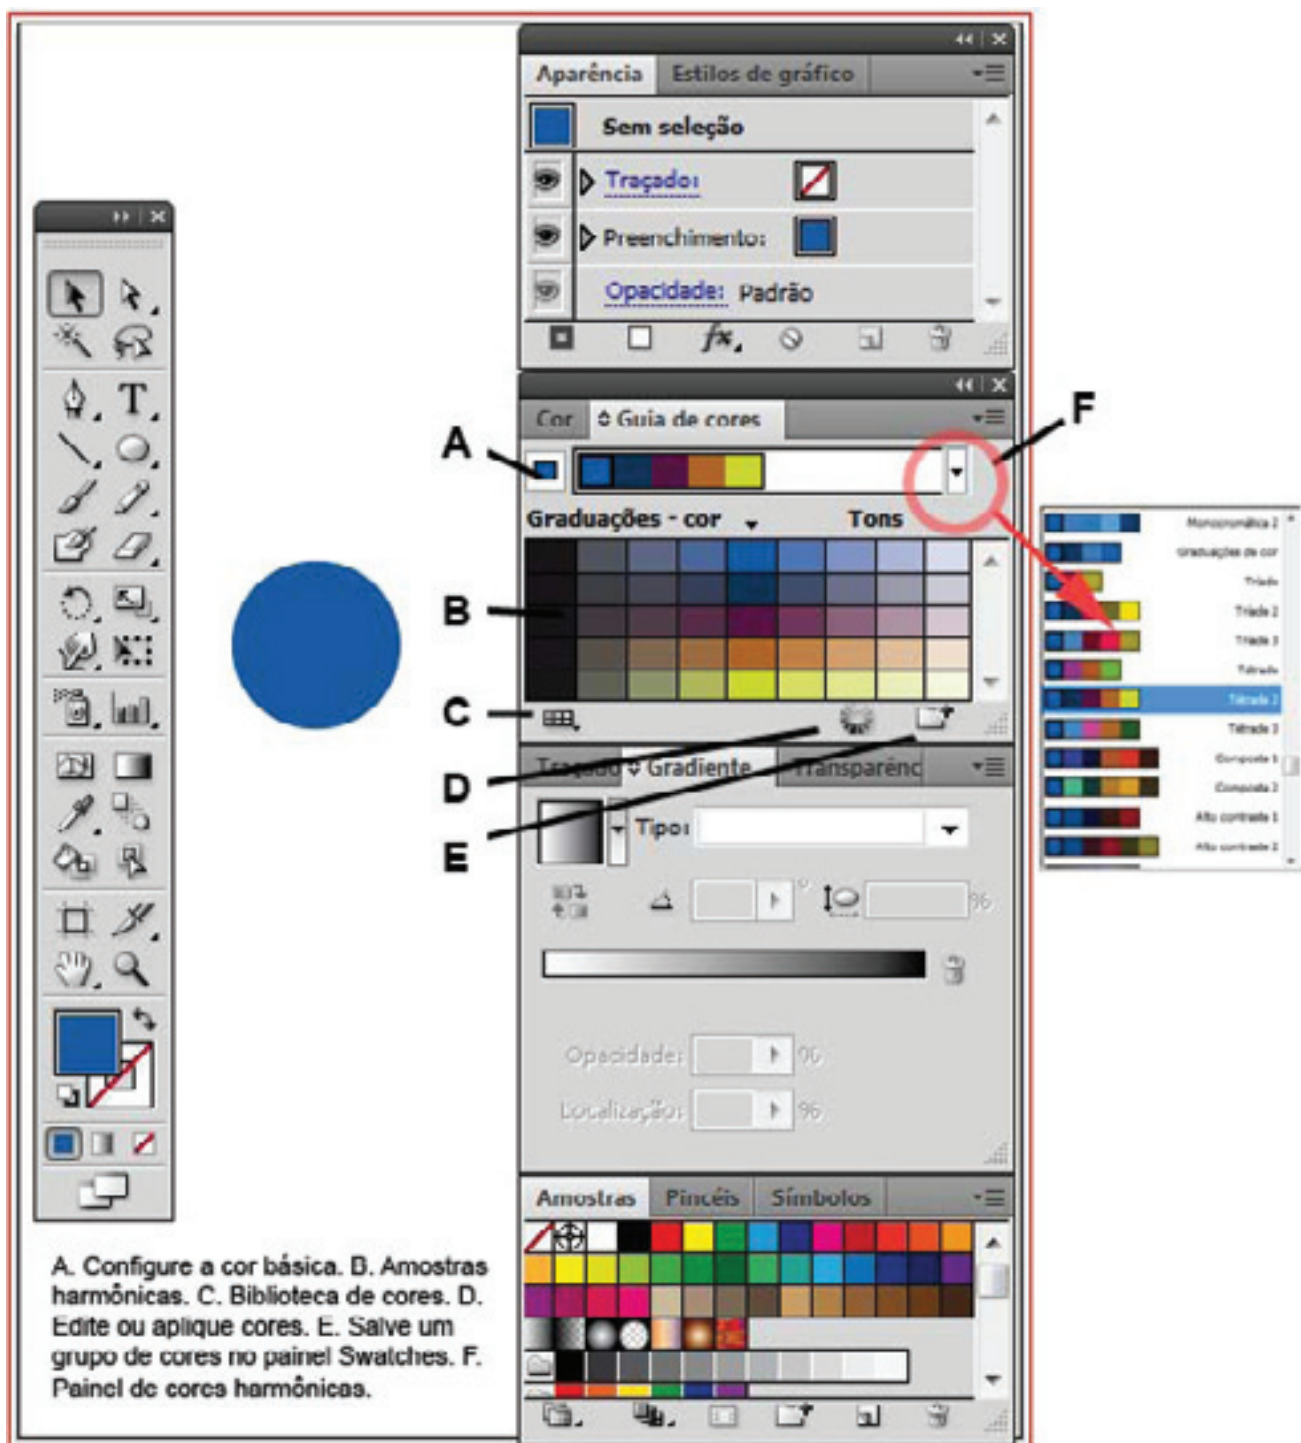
Aparência | Estilos de gráfico

Sem seleção

Traçado:

Preenchimento:

Opacidade: Padrão

Cor | Guia de cores

A

F

Graduações - cor | Tons

B

C

D

E

Traçado | Gradiente | Transparênc

Tipo:

%

Opacidade: %

Localização: %

Monocromática 2
Graduações de cor
Tríade
Tríade 2
Tríade 3
Tétrade
Tétrade 2
Tétrade 3
Composto 1
Composto 2
Alto contraste 1
Alto contraste 2

Amostras | Pincéis | Símbolos

A. Configure a cor básica. B. Amostras harmônicas. C. Biblioteca de cores. D. Edite ou aplique cores. E. Salve um grupo de cores no painel Swatches. F. Painel de cores harmônicas.